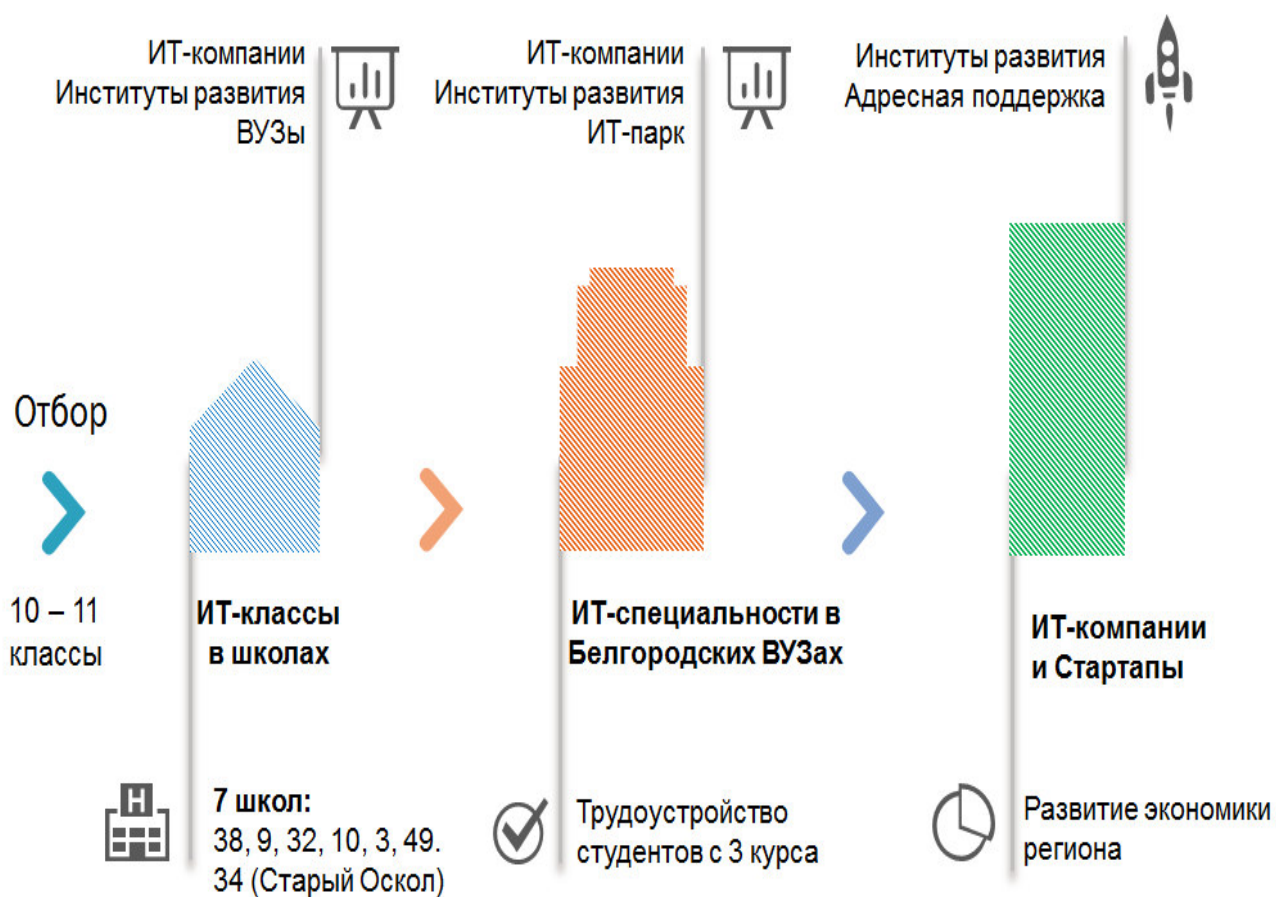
ИТ-компании
Институты развития
ВУЗы

ИТ-компании
Институты развития
ИТ-парк

Институты развития
Адресная поддержка

Отбор

10 – 11
классы

ИТ-классы
в школах

ИТ-специальности в
Белгородских ВУЗах

ИТ-компании
и Стартапы

H

7 школ:
38, 9, 32, 10, 3, 49.
34 (Старый Оскол)

Трудоустройство
студентов с 3 курса

Развитие экономики
региона